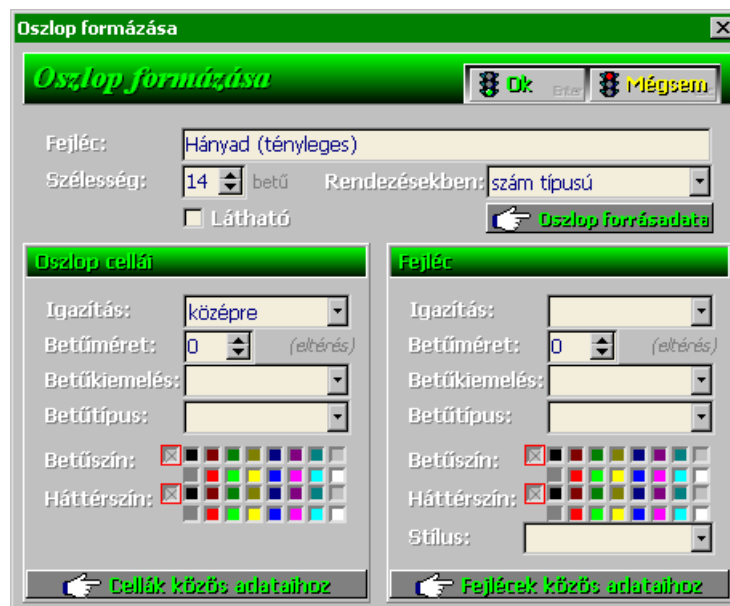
Oszlop formázása

Oszlop formázása

Ok Enter

Mégsem

Fejléc: Hányad (tényleges)

Szélesség: 14 betű

Rendezésekben: szám típusú

Látható

Oszlop forrásadata

Oszlop cellái

Igazítás: középre

Betűméret: 0 (eltérés)

Betűkiemelés:

Betűtípus:

Betűszín:

Háttérszín:

Cellák közös adataihoz

Fejléc

Igazítás:

Betűméret: 0 (eltérés)

Betűkiemelés:

Betűtípus:

Betűszín:

Háttérszín:

Stílus:

Fejlécek közös adataihoz